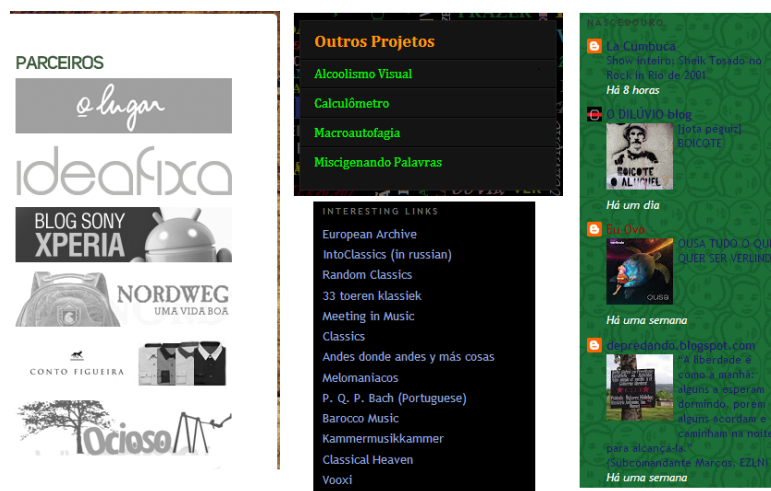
PARCEIROS

o lugar

ideafixa

BLOG SONY XPERIA

NORDWEG
UMA VIDA BOA

CONTO FIGUEIRA

Ocioso

Outros Projetos

Alcoolismo Visual

Calculômetro

Macroautofagia

Miscigenando Palavras

INTERESTING LINKS

European Archive
IntoClassics (in russian)
Random Classics
33 toeren klassiek
Meeting in Music
Classics
Andes donde andes y más cosas
Melomaniacos
P. Q. P. Bach (Portuguese)
Barocco Music
Kammermusikkammer
Classical Heaven
Vooxi

NASCEDOURO

La Cumbuca
Show inteiro: Sheik Tosado no Rock in Rio de 2001
Há 8 horas

O DILÚVIO blog
[jota peguiz] BOICOTE
BOICOTE O ALUGUEL
Há um dia

Eu Ovo
OUSA TUDO O QUE QUER SER VERLIND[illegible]
OUSA
Há uma semana

depredando.blogspot.com
"A liberdade é como a manhã: alguns a esperam dormindo, porém alguns acordam e caminham na noite para alcançá-la."
(Subcomandante Marcos, EZLN)
Há uma semana